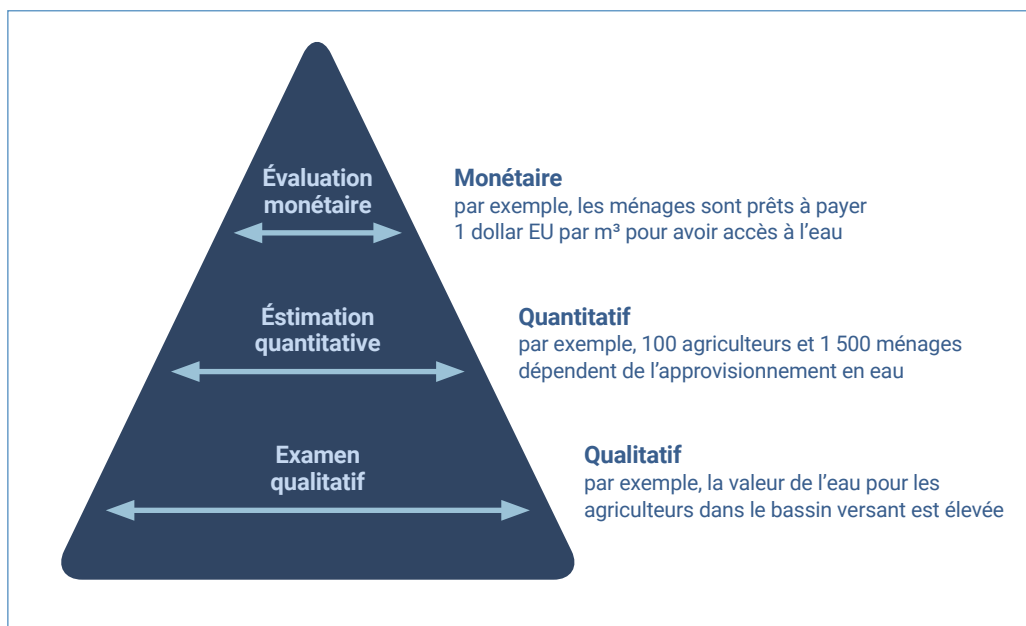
Évaluation monétaire

Monétaire
par exemple, les ménages sont prêts à payer 1 dollar EU par m³ pour avoir accès à l’eau

Éstimation quantitative

Quantitatif
par exemple, 100 agriculteurs et 1 500 ménages dépendent de l’approvisionnement en eau

Examen qualitatif

Qualitatif
par exemple, la valeur de l’eau pour les agriculteurs dans le bassin versant est élevée